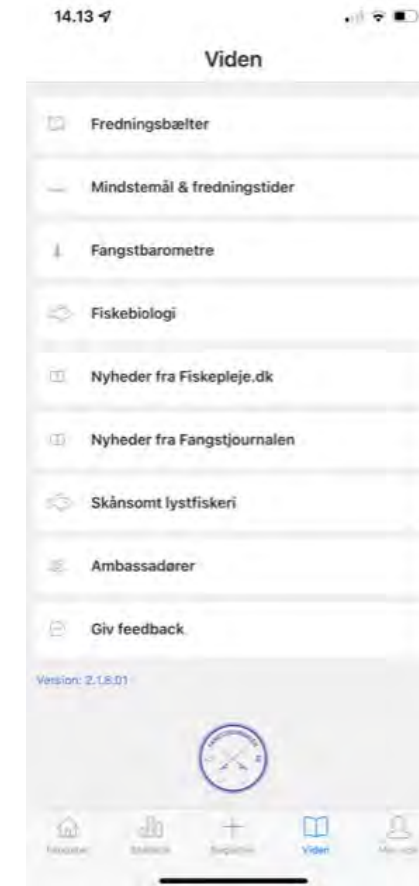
14.13

Viden

Fredningsbælter

Mindstemål & fredningstider

Fangstbarometre

Fiskebiologi

Nyheder fra Fiskepleje.dk

Nyheder fra Fangstjournalen

Skånsomt lystfiskeri

Ambassadører

Giv feedback

Version: 2.1.8.01

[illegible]

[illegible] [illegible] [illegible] Viden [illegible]